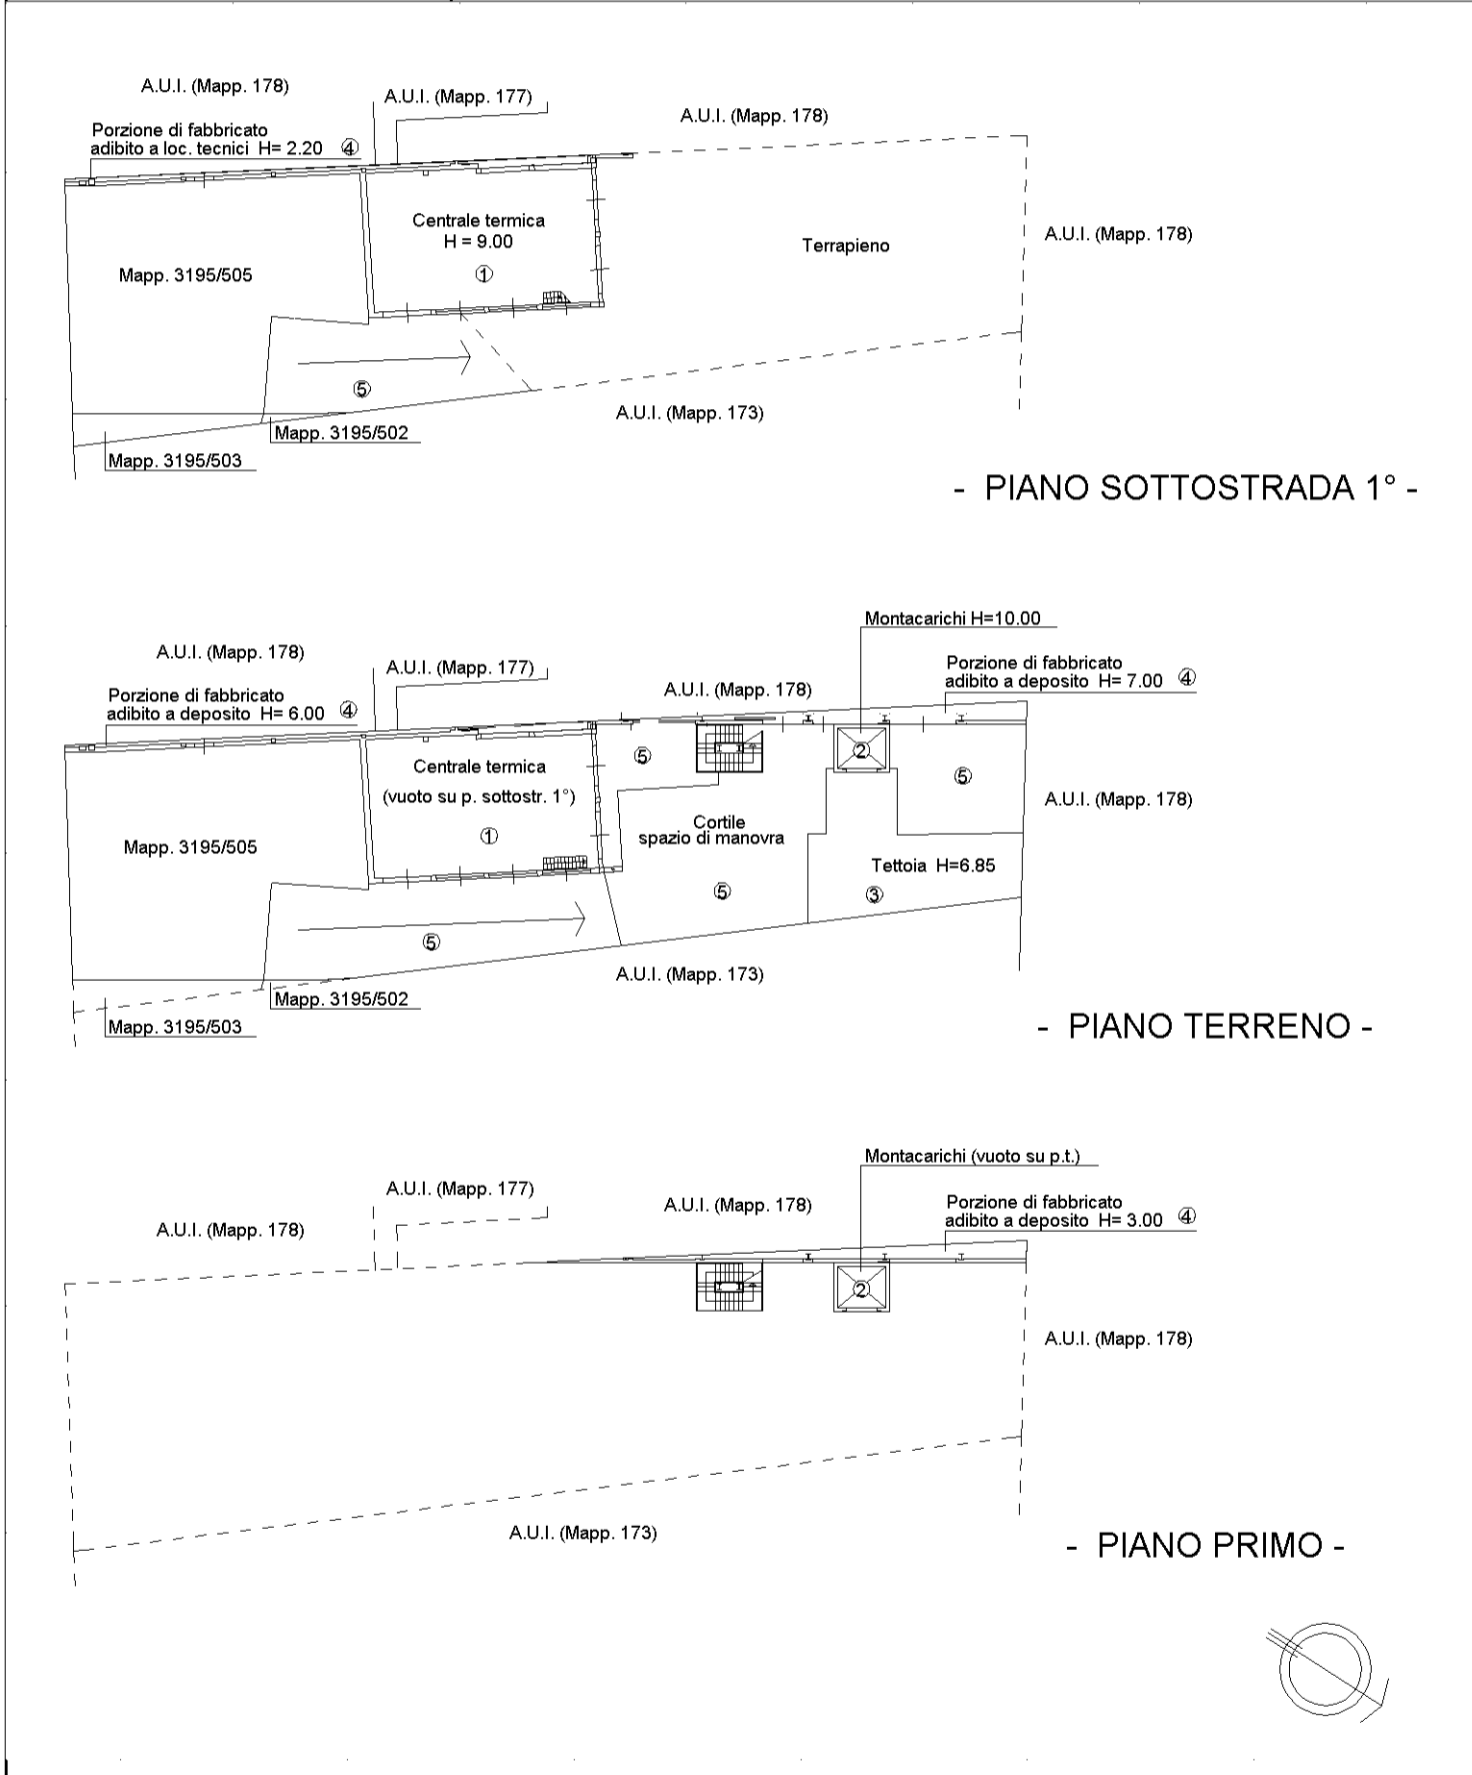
A.U.I. (Mapp. 178)

A.U.I. (Mapp. 177)

A.U.I. (Mapp. 178)

Porzione di fabbricato adibito a loc. tecnici H= 2.20 ④

Centrale termica H = 9.00

①

Terrapieno

A.U.I. (Mapp. 178)

Mapp. 3195/505

⑤

A.U.I. (Mapp. 173)

Mapp. 3195/502

Mapp. 3195/503

- PIANO SOTTOSTRADA 1° -

Montacarichi H=10.00

A.U.I. (Mapp. 178)

A.U.I. (Mapp. 177)

Porzione di fabbricato adibito a deposito H= 7.00 ④

A.U.I. (Mapp. 178)

Porzione di fabbricato adibito a deposito H= 6.00 ④

⑤

②

Centrale termica

(vuoto su p. sottostr. 1°)

⑤

A.U.I. (Mapp. 178)

①

Cortile spazio di manovra

Mapp. 3195/505

Tettoia H=6.85

⑤

③

⑤

A.U.I. (Mapp. 173)

Mapp. 3195/502

Mapp. 3195/503

- PIANO TERRENO -

Montacarichi (vuoto su p.t.)

A.U.I. (Mapp. 177)

A.U.I. (Mapp. 178)

Porzione di fabbricato adibito a deposito H= 3.00 ④

A.U.I. (Mapp. 178)

②

A.U.I. (Mapp. 178)

A.U.I. (Mapp. 173)

- PIANO PRIMO -